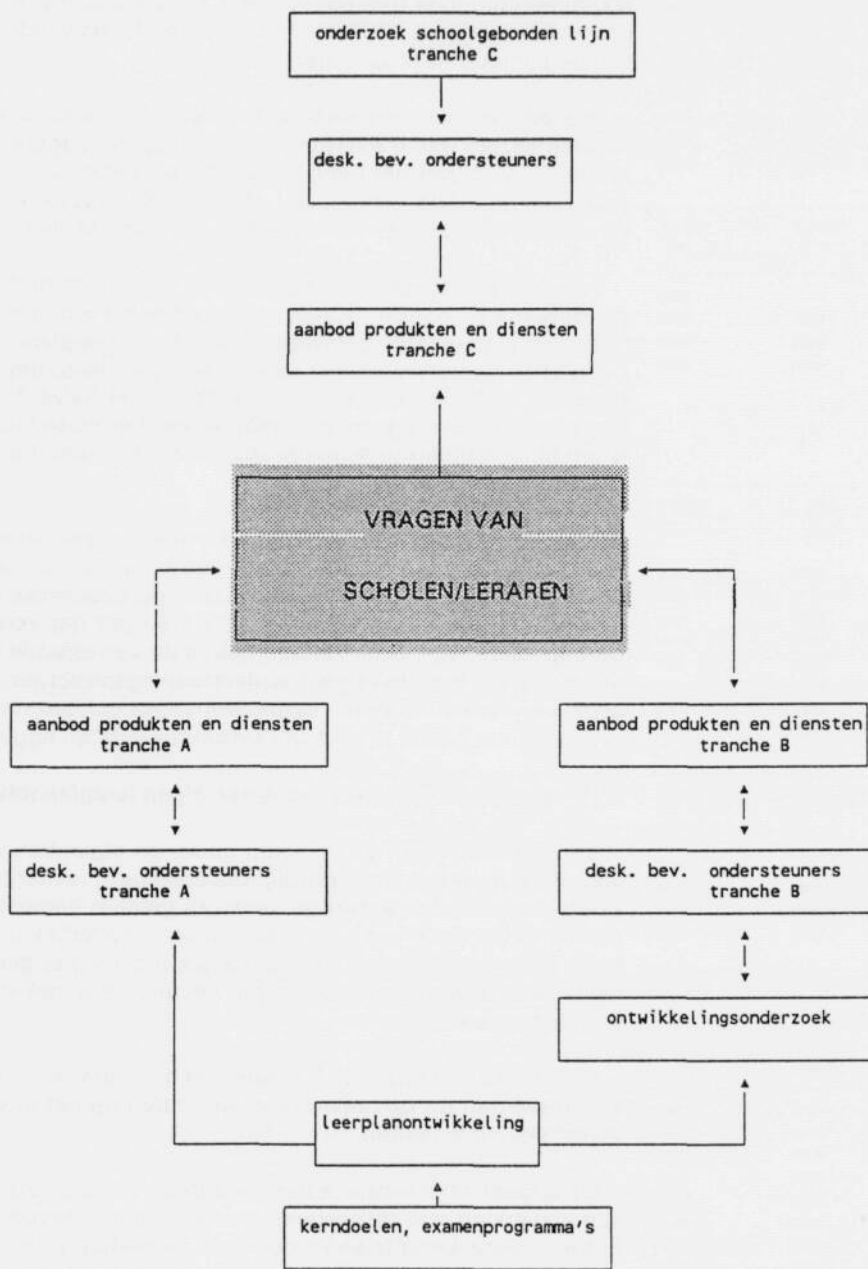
onderzoek schoolgebonden lijn
tranche C

desk. bev. ondersteuners

aanbod produkten en diensten
tranche C

VRAGEN VAN

SCHOLEN/LERAREN

aanbod produkten en diensten
tranche A

aanbod produkten en diensten
tranche B

desk. bev. ondersteuners
tranche A

desk. bev. ondersteuners
tranche B

ontwikkelingsonderzoek

leerplanontwikkeling

kerndoelen, examenprogramma's